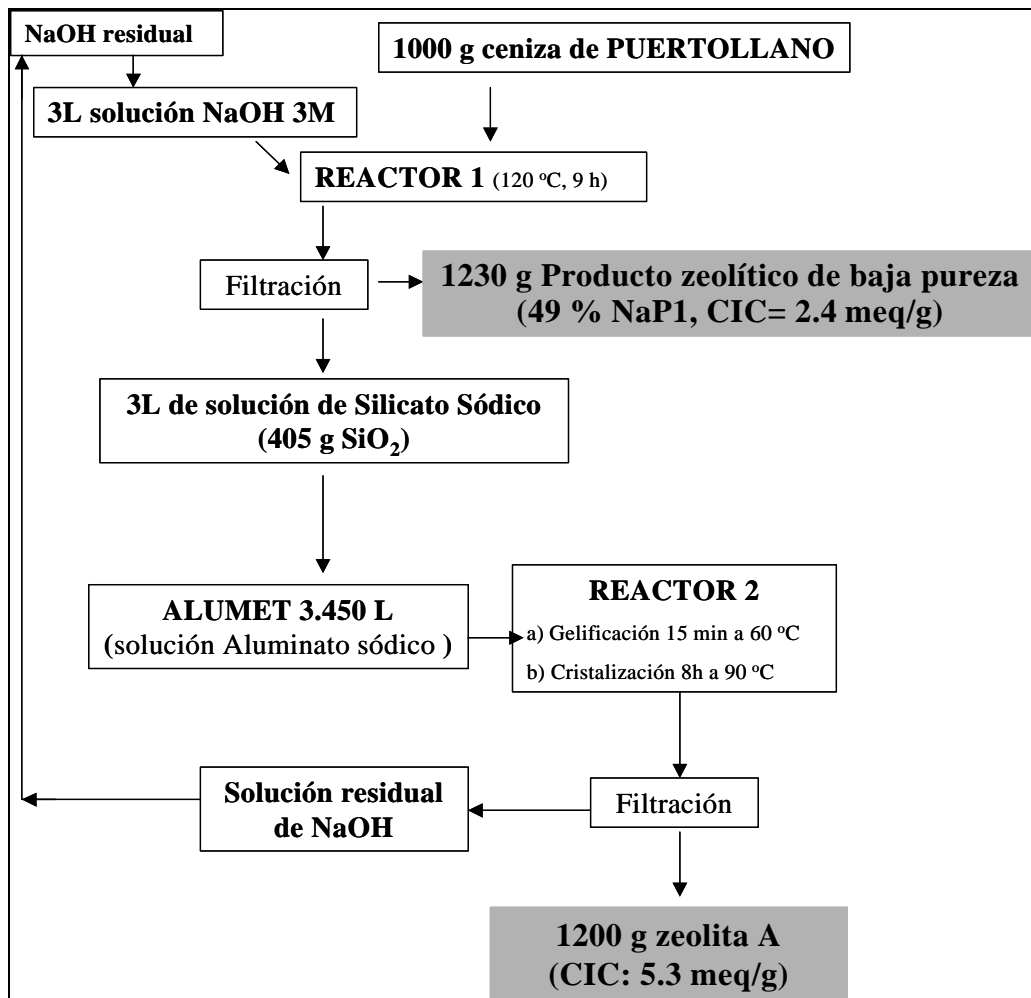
NaOH residual

1000 g ceniza de PUERTOLLANO

3L solución NaOH 3M

REACTOR 1 (120 ºC, 9 h)

Filtración

1230 g Producto zeolítico de baja pureza (49 % NaP1, CIC= 2.4 meq/g)

3L de solución de Silicato Sódico (405 g $SiO_2$)

ALUMET 3.450 L (solución Aluminato sódico )

REACTOR 2
a) Gelificación 15 min a 60 ºC
b) Cristalización 8h a 90 ºC

Solución residual de NaOH

Filtración

1200 g zeolita A (CIC: 5.3 meq/g)